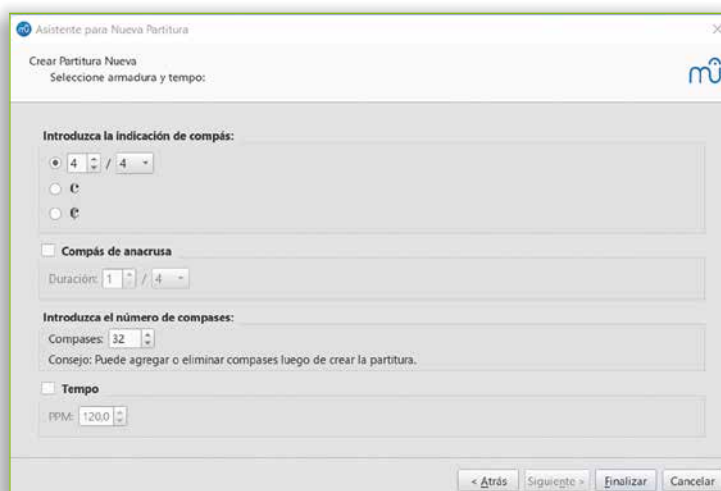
Asistente para Nueva Partitura

Crear Partitura Nueva
Seleccione armadura y tempo:

Introduzca la indicación de compás:
4 / 4
C
¢

Compás de anacrusa
Duración: 1 / 4

Introduzca el número de compases:
Compases: 32
Consejo: Puede agregar o eliminar compases luego de crear la partitura.

Tempo
PPM: 120.0

< Atrás | Siguiente > | Finalizar | Cancelar